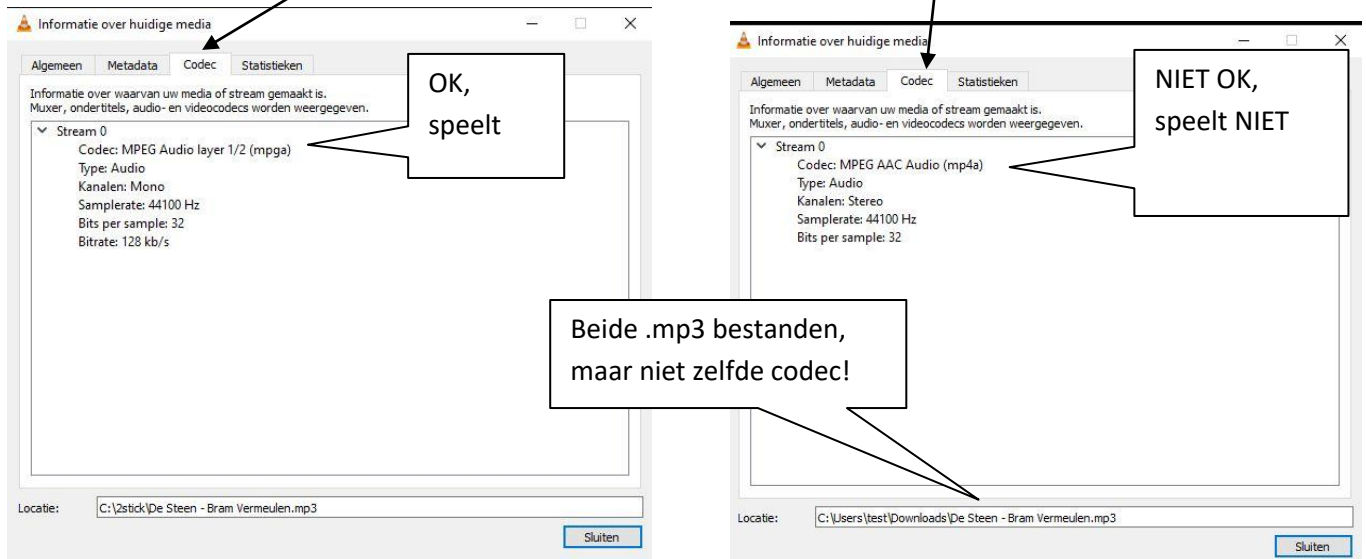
Informatie over huidige media

Algemeen | Metadata | Codec | Statistieken

OK, speelt

Informatie over waarvan uw media of stream gemaakt is.
Muxer, ondertitels, audio- en videocodecs worden weergegeven.

Stream 0
Codec: MPEG Audio layer 1/2 (mpga)
Type: Audio
Kanalen: Mono
Samplerate: 44100 Hz
Bits per sample: 32
Bitrate: 128 kb/s

Locatie: C:\2stick\De Steen - Bram Vermeulen.mp3

Sluiten

Informatie over huidige media

Algemeen | Metadata | Codec | Statistieken

NIET OK, speelt NIET

Informatie over waarvan uw media of stream gemaakt is.
Muxer, ondertitels, audio- en videocodecs worden weergegeven.

Stream 0
Codec: MPEG AAC Audio (mp4a)
Type: Audio
Kanalen: Stereo
Samplerate: 44100 Hz
Bits per sample: 32

Beide .mp3 bestanden, maar niet zelfde codec!

Locatie: C:\Users\test\Downloads\De Steen - Bram Vermeulen.mp3

Sluiten